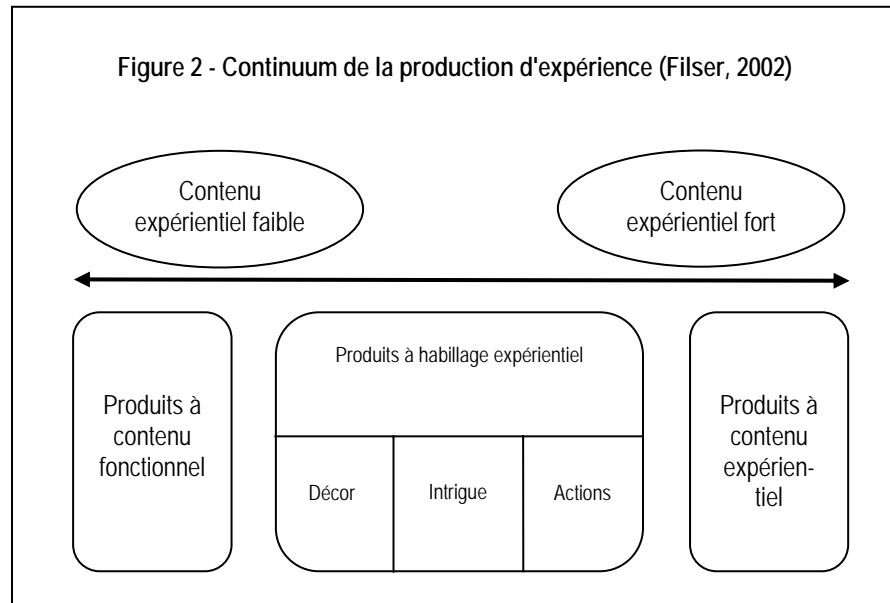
Figure 2 - Continuum de la production d'expérience (Filser, 2002)

Contenu expérientiel faible

Contenu expérientiel fort

Produits à contenu fonctionnel

Produits à habillage expérientiel

Décor

Intrigue

Actions

Produits à contenu expérientiel